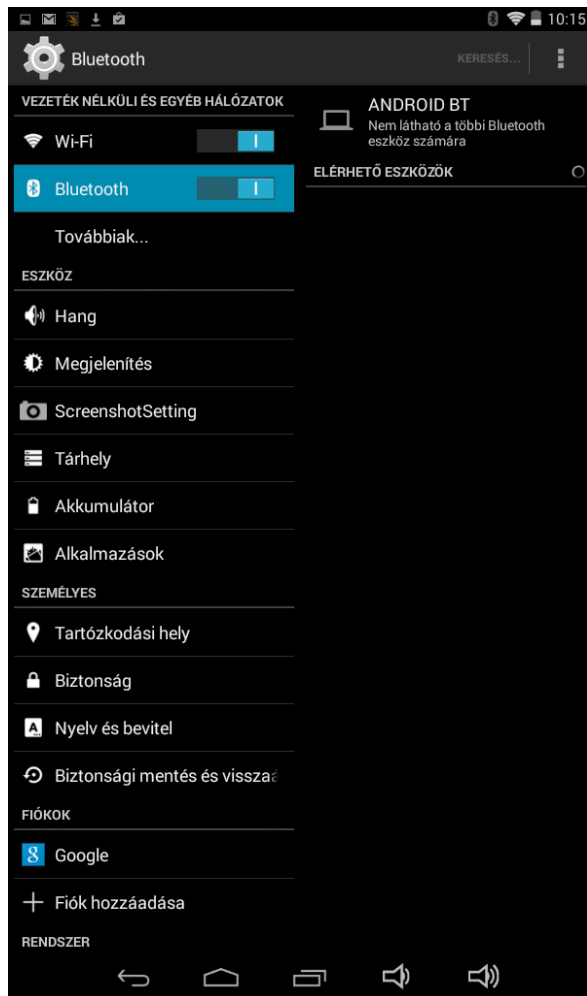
10:15

Bluetooth

KERESÉS...

VEZETÉK NÉLKÜLI ÉS EGYÉB HÁLÓZATOK

Wi-Fi

I

Bluetooth

I

Továbbiak...

ESZKÖZ

Hang

Megjelenítés

ScreenshotSetting

Tárhely

Akkumulátor

Alkalmazások

SZEMÉLYES

Tartózkodási hely

Biztonság

Nyelv és bevitel

Biztonsági mentés és visszaá

FIÓKOK

Google

Fiók hozzáadása

RENDSZER

ANDROID BT
Nem látható a többi Bluetooth eszköz számára

ELÉRHETŐ ESZKÖZÖK